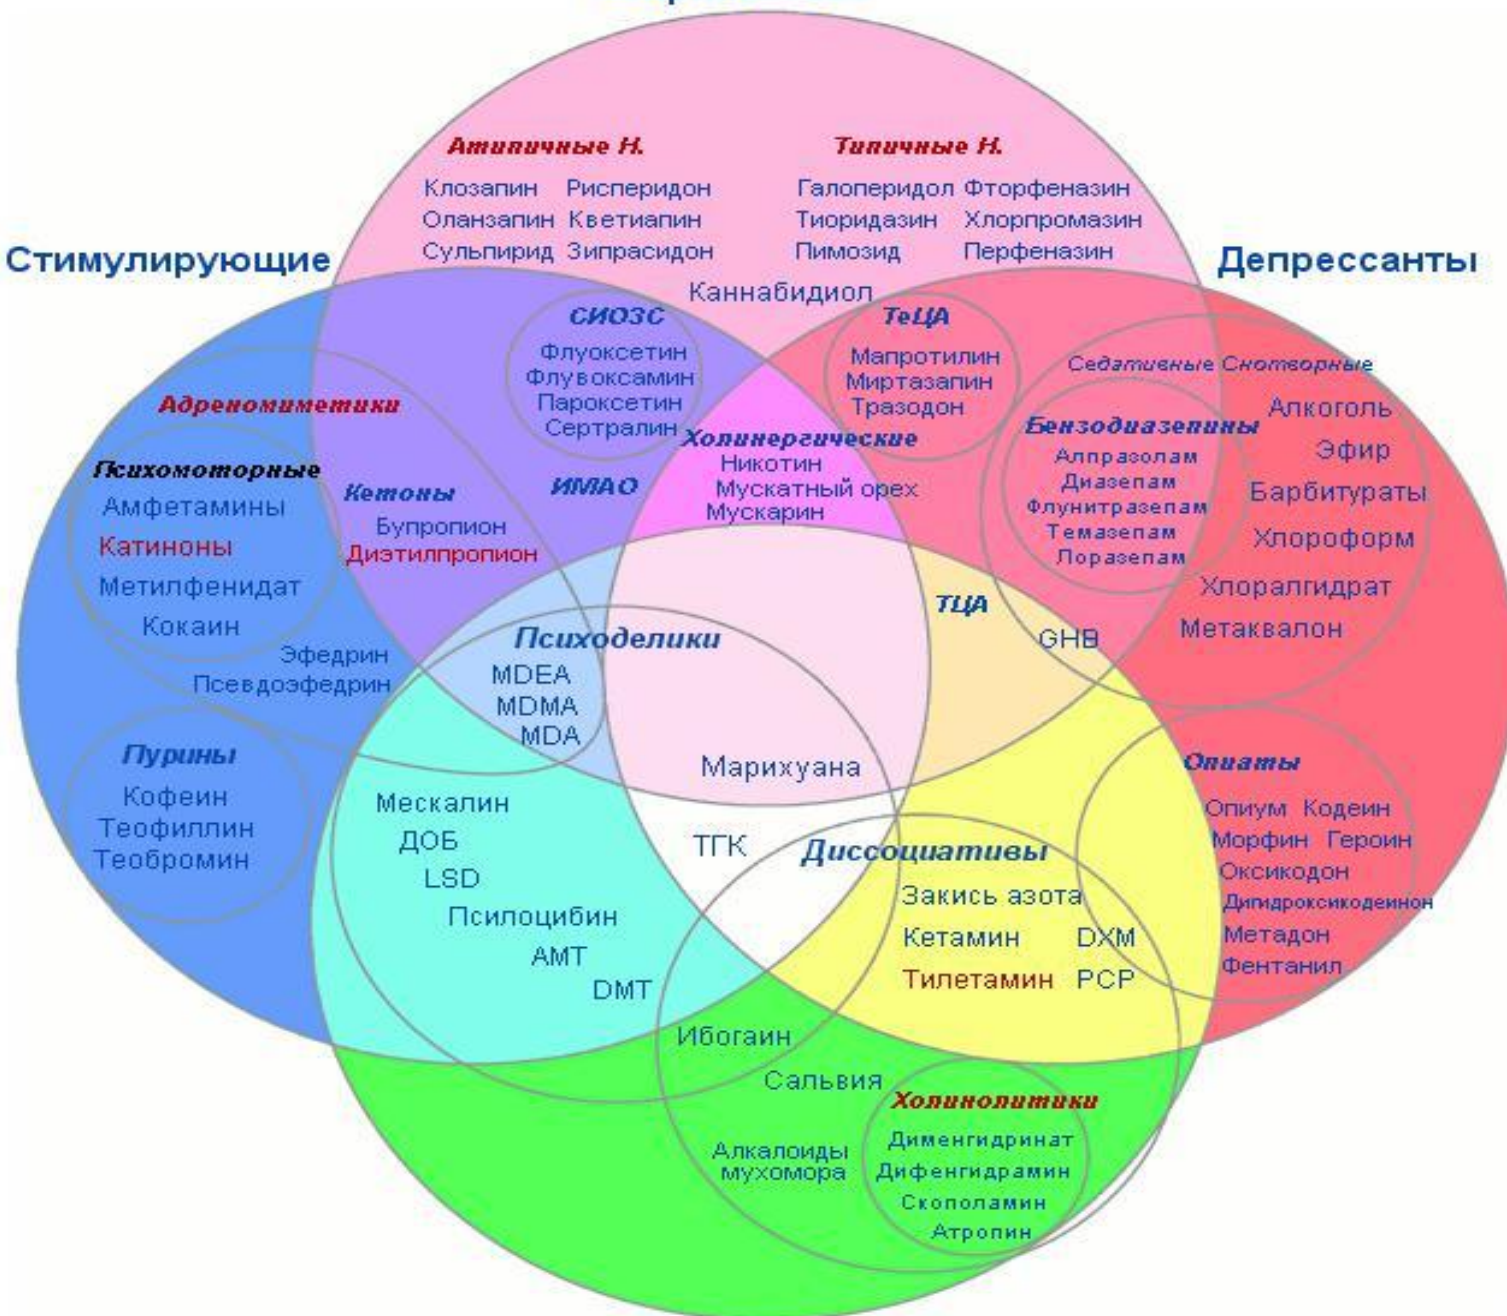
Атипичные Н.
Клозапин Рисперидон
Оланзапин Кветиапин
Сульпирид Зипрасидон

Типичные Н.
Галоперидол Фторфеназин
Тиоридазин Хлорпромазин
Пимозид Перфеназин

Стимулирующие

Депрессанты

Каннабидиол

СИОЗС
Флуоксетин
Флувоксамин
Пароксетин
Сертралин

ТеЦА
Мапротилин
Миртазапин
Тразодон

Седативные Снотворные

Адреномиметики

Холинергические
Никотин
Мускатный орех
Мускарин

Бензодиазепины
Алпразолам
Диазепам
Флунитразепам
Темазепам
Лоразепам

Алкоголь
Эфир
Барбитураты
Хлороформ
Хлоралгидрат
Метаквалон

Психомоторные
Амфетамины
Катиноны
Метилфенидат
Кокаин

Кетоны
Бупропион
Диэтилпропион

ИМАО

ТЦА

GHB

Эфедрин
Псевдоэфедрин

Психоделики
MDEA
MDMA
MDA

Марихуана

Пурины
Кофеин
Теофиллин
Теобромин

Опиаты
Опиум Кодеин
Морфин Героин
Оксикодон
Дигидроксикодеинон
Метадон
Фентанил

Мескалин
ДОБ
LSD
Псилоцибин
AMT
DMT

ТГК

Диссоциативы
Закись азота
Кетамин DXM
Тилетамин PCP

Ибогаин
Сальвия

Холинолитики
Дименгидринат
Дифенгидрамин
Скополамин
Атропин

Алкалоиды мухомора